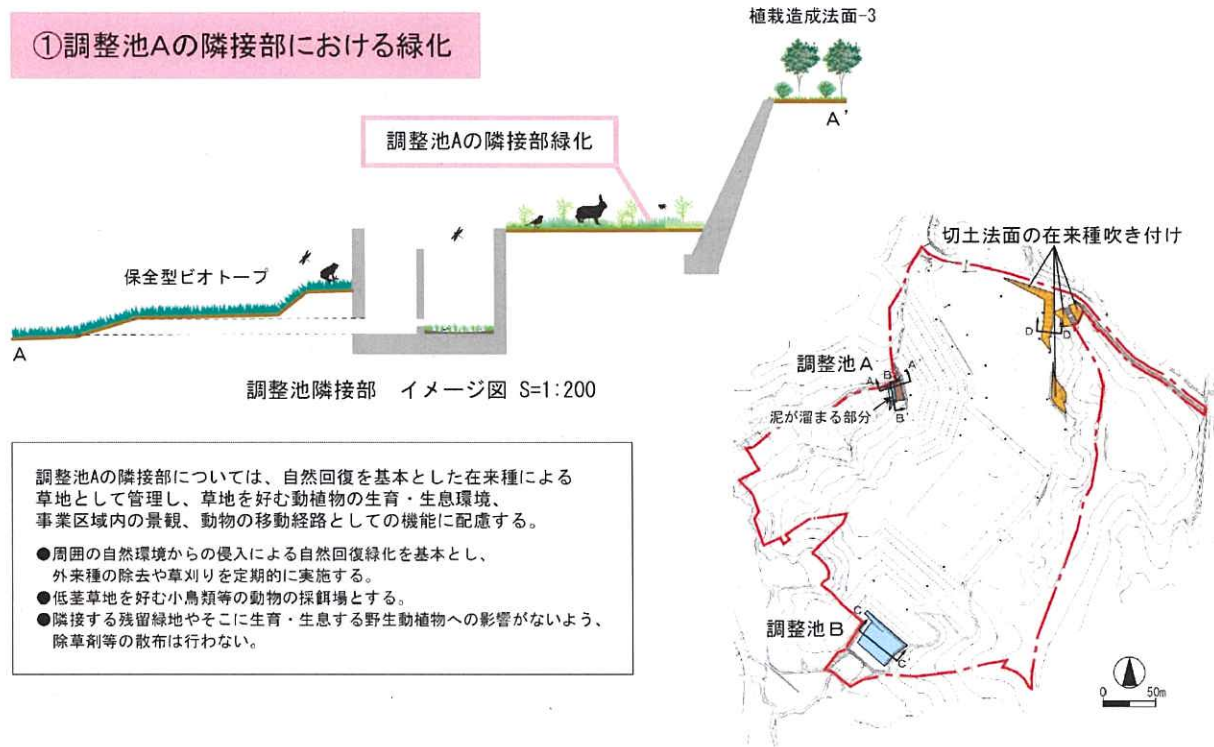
①調整池Aの隣接部における緑化

植栽造成法面-3

A'

調整池Aの隣接部緑化

保全型ビオトープ

A

調整池隣接部　イメージ図 S=1:200

切土法面の在来種吹き付け

D

D'

調整池A

B

A

B'

泥が溜まる部分

調整池Aの隣接部については、自然回復を基本とした在来種による草地として管理し、草地を好む動植物の生育・生息環境、事業区域内の景観、動物の移動経路としての機能に配慮する。

●周囲の自然環境からの侵入による自然回復緑化を基本とし、外来種の除去や草刈りを定期的に実施する。
●低茎草地を好む小鳥類等の動物の採餌場とする。
●隣接する残留緑地やそこに生育・生息する野生動植物への影響がないよう、除草剤等の散布は行わない。

調整池B

C

C'

0

50m